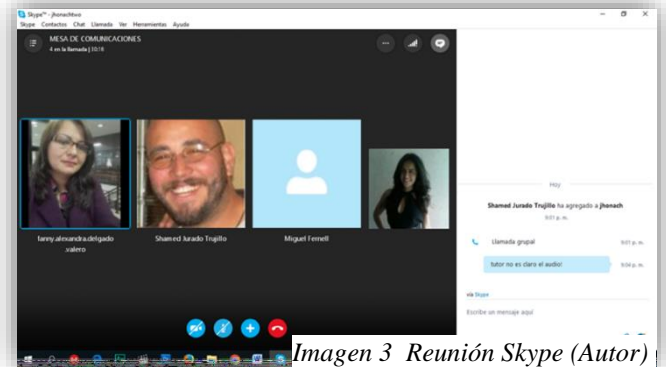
Skype™ - jhonachtwo

Skype Contactos Chat Llamada Ver Herramientas Ayuda

MESA DE COMUNICACIONES

4 en la llamada | 10:16

lanny.alexandra.delgado .valero

Shamed Jurado Trujillo

Miguel Fernell

Hoy

Shamed Jurado Trujillo ha agregado a jhonach

9:01 p. m.

Llamada grupal

9:01 p. m.

tutor no es claro el audio!

9:04 p. m.

vía Skype

Escribe un mensaje aquí

Imagen 3 Reunión Skype (Autor)